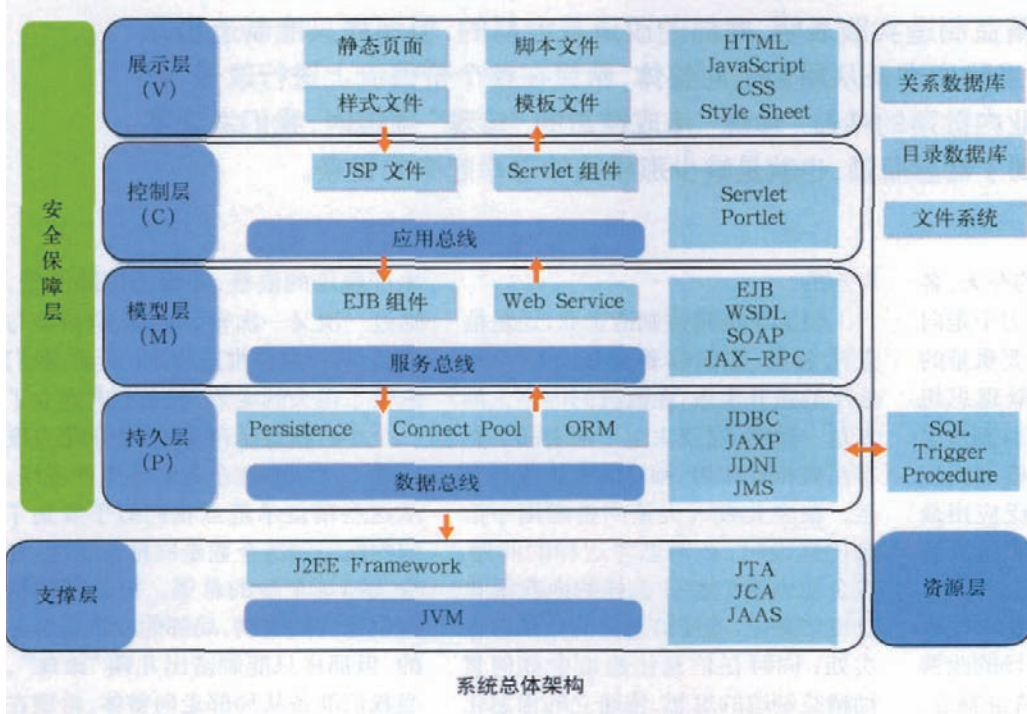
安全保障层

展示层（V）

静态页面

脚本文件

样式文件

模板文件

HTML
JavaScript
CSS
Style Sheet

控制层（C）

JSP 文件

Servlet 组件

Servlet
Portlet

应用总线

模型层（M）

EJB 组件

Web Service

EJB
WSDL
SOAP
JAX-RPC

服务总线

持久层（P）

Persistence

Connect Pool

ORM

JDBC
JAXP
JDNI
JMS

数据总线

支撑层

J2EE Framework

JVM

JTA
JCA
JAAS

关系数据库

目录数据库

文件系统

SQL
Trigger
Procedure

资源层

系统总体架构